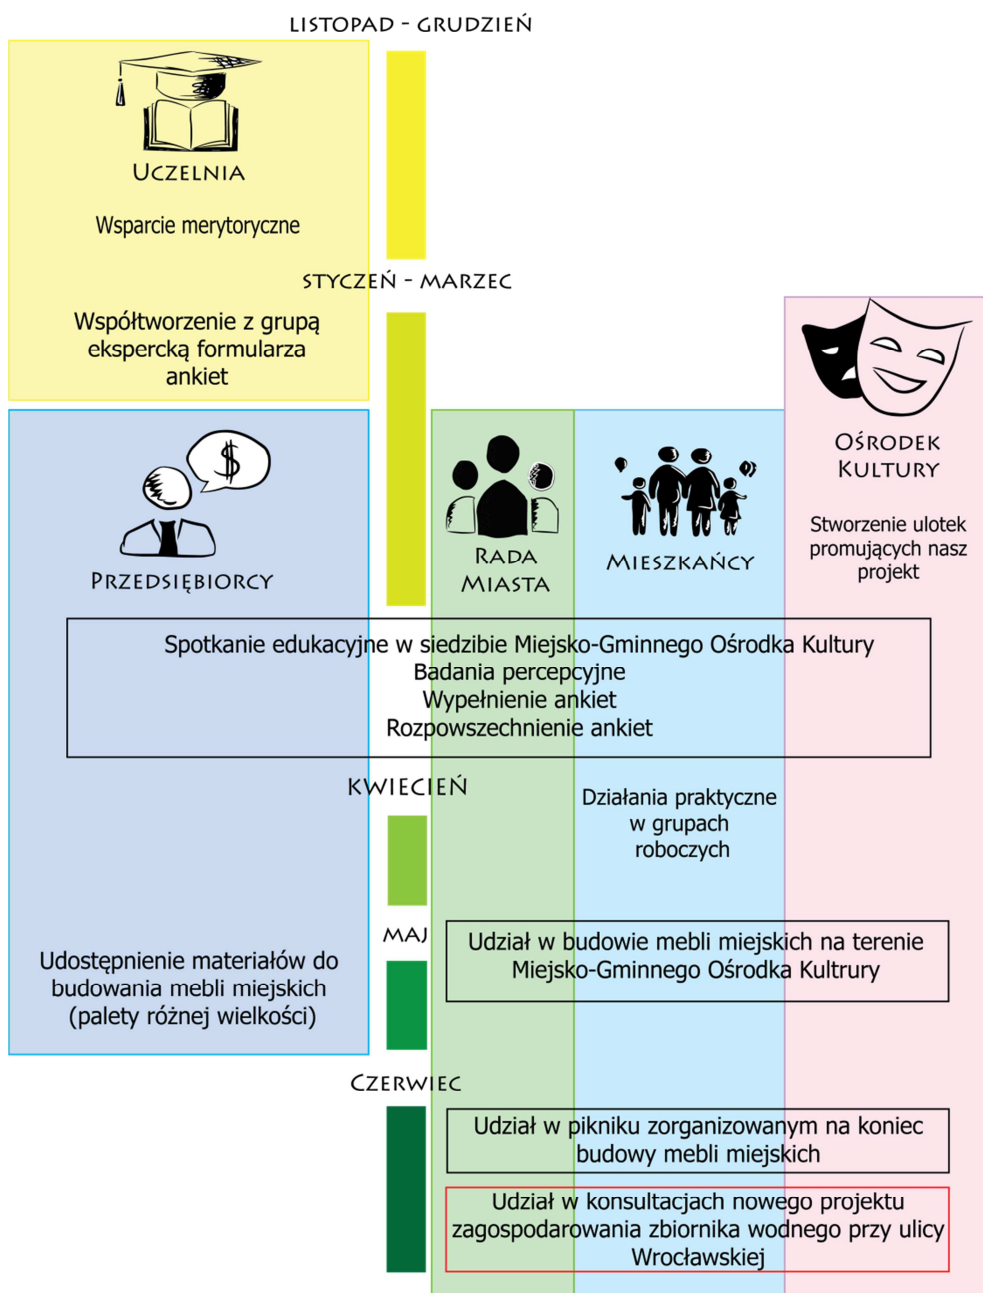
LISTOPAD - GRUDZIEŃ

UCZELNIA

Wsparcie merytoryczne

STYCZEŃ - MARZEC

Współtworzenie z grupą ekspercką formularza ankiet

$

PRZEDSIĘBIORCY

RADA MIASTA

MIESZKAŃCY

OŚRODEK KULTURY

Stworzenie ulotek promujących nasz projekt

Spotkanie edukacyjne w siedzibie Miejsko-Gminnego Ośrodka Kultury
Badania percepcyjne
Wypełnienie ankiet
Rozpowszechnienie ankiet

KWIECIEŃ

Działania praktyczne w grupach roboczych

MAJ

Udział w budowie mebli miejskich na terenie Miejsko-Gminnego Ośrodka Kultrury

Udostępnienie materiałów do budowania mebli miejskich (palety różnej wielkości)

CZERWIEC

Udział w pikniku zorganizowanym na koniec budowy mebli miejskich

Udział w konsultacjach nowego projektu zagospodarowania zbiornika wodnego przy ulicy Wrocławskiej